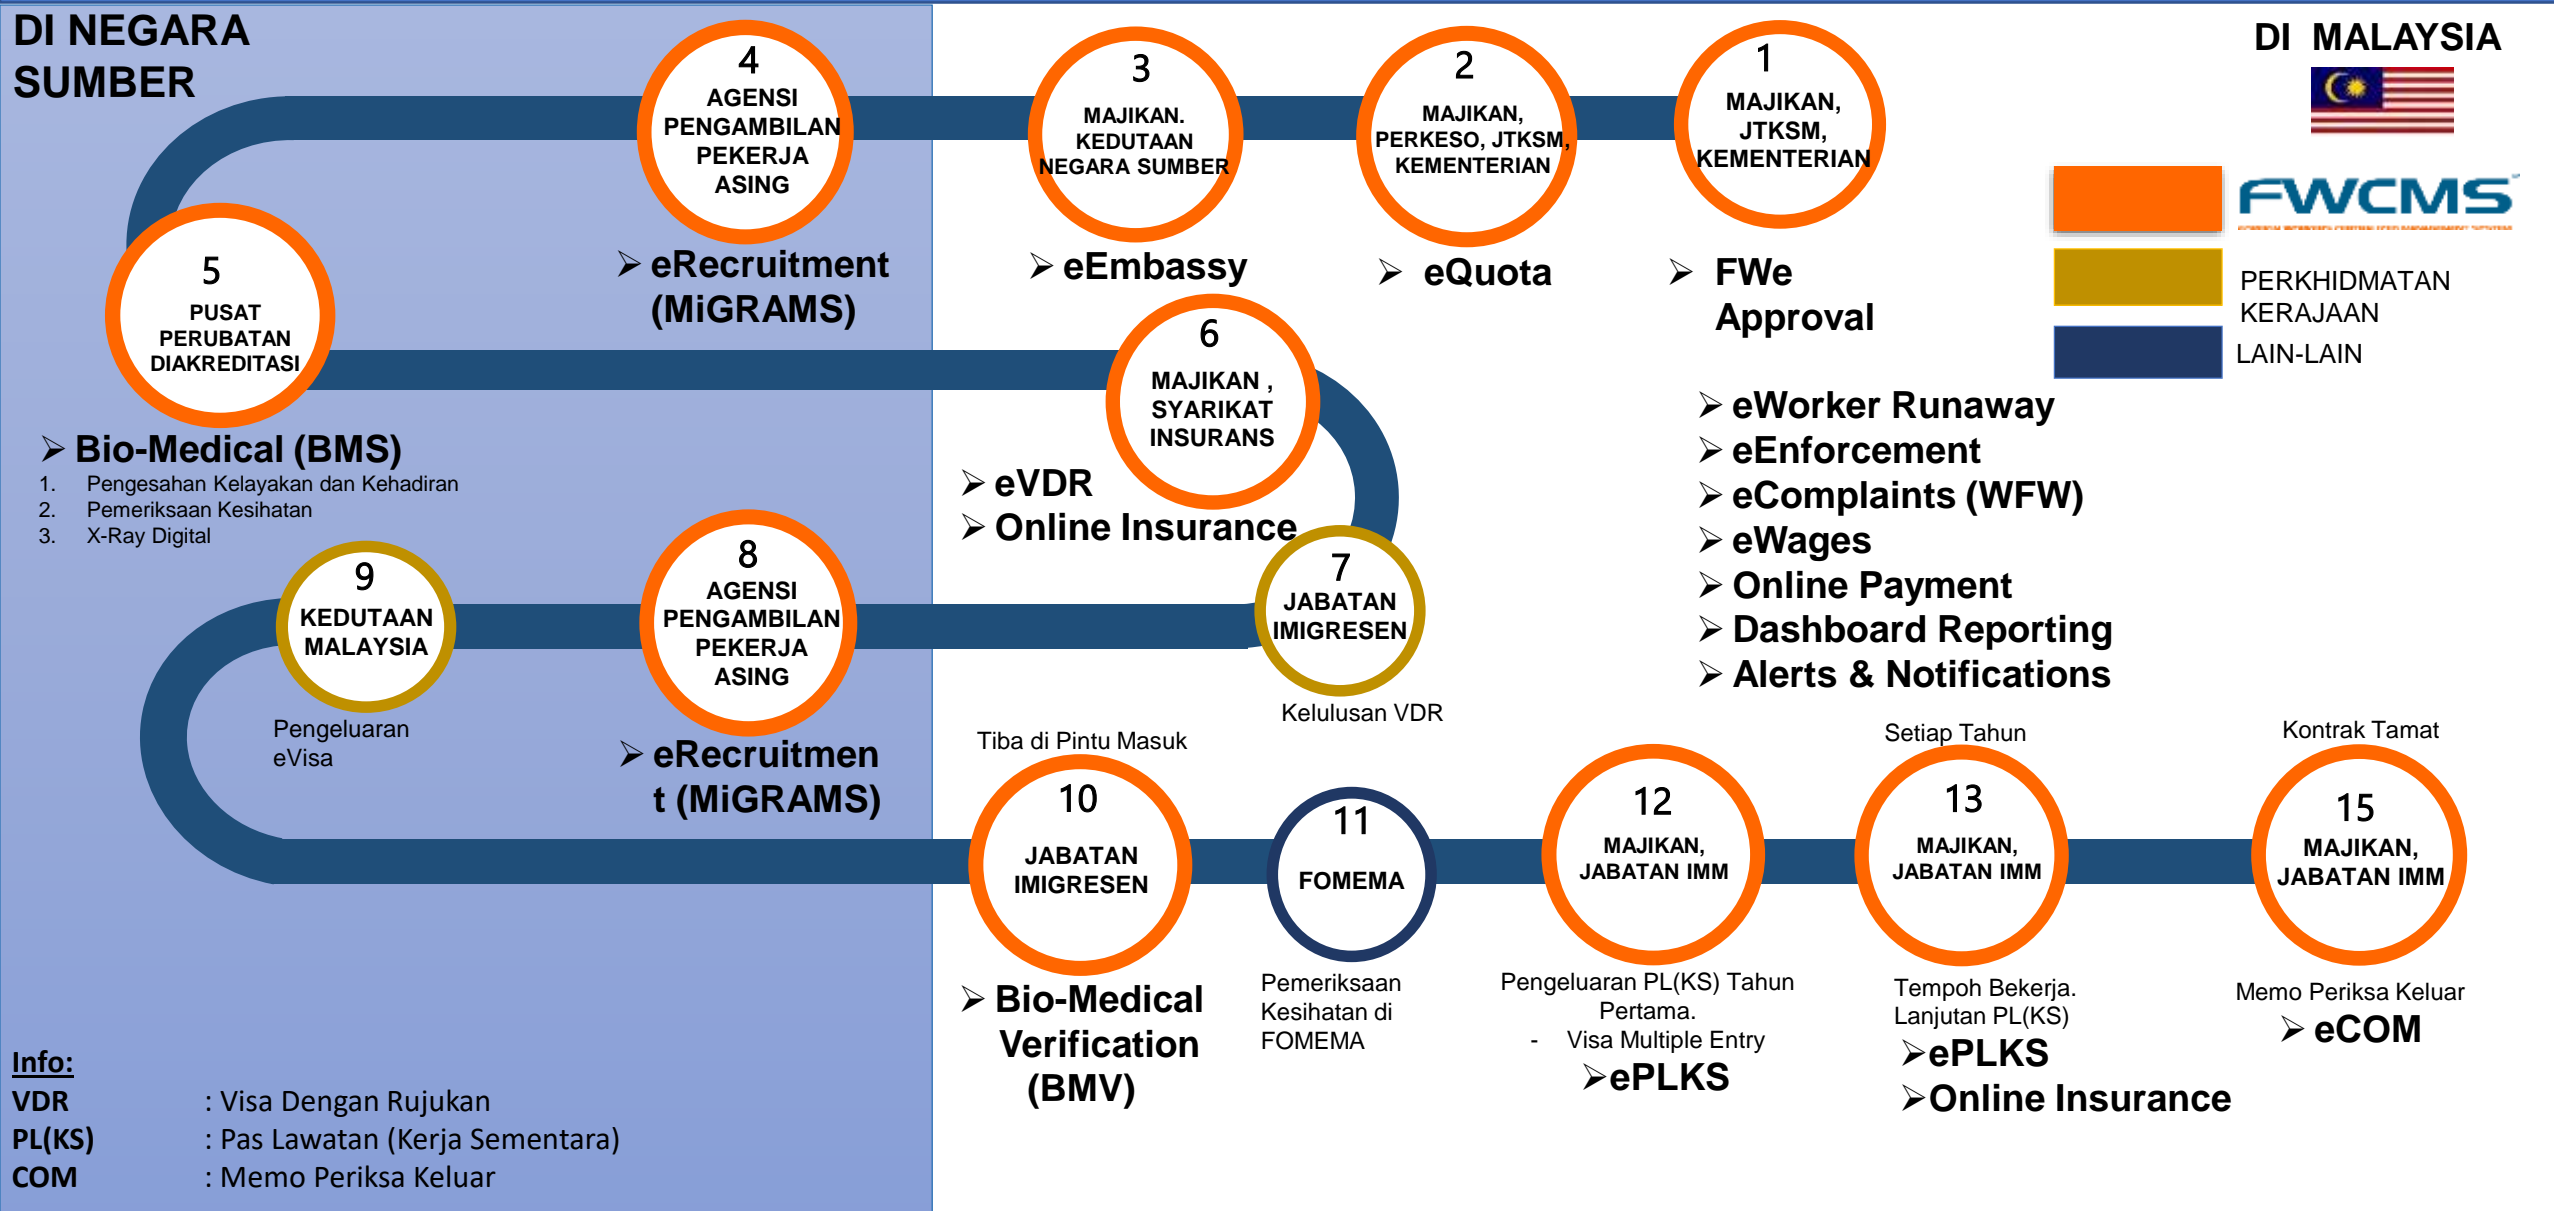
DI NEGARA SUMBER

DI MALAYSIA

4
AGENSI PENGAMBILAN PEKERJA ASING

3
MAJIKAN. KEDUTAAN NEGARA SUMBER

2
MAJIKAN, PERKESO, JTKSM, KEMENTERIAN

1
MAJIKAN, JTKSM, KEMENTERIAN

FWCMS

PERKHIDMATAN KERAJAAN

LAIN-LAIN

➢ eRecruitment (MiGRAMS)

➢ eEmbassy

➢ eQuota

➢ FWe Approval

5
PUSAT PERUBATAN DIAKREDITASI

6
MAJIKAN , SYARIKAT INSURANS

➢ Bio-Medical (BMS)
1. Pengesahan Kelayakan dan Kehadiran
2. Pemeriksaan Kesihatan
3. X-Ray Digital

➢ eVDR
➢ Online Insurance

➢ eWorker Runaway
➢ eEnforcement
➢ eComplaints (WFW)
➢ eWages
➢ Online Payment
➢ Dashboard Reporting
➢ Alerts & Notifications

9
KEDUTAAN MALAYSIA

8
AGENSI PENGAMBILAN PEKERJA ASING

7
JABATAN IMIGRESEN

Pengeluaran eVisa

➢ eRecruitment (MiGRAMS)

Kelulusan VDR

Tiba di Pintu Masuk

Setiap Tahun

Kontrak Tamat

10
JABATAN IMIGRESEN

11
FOMEMA

12
MAJIKAN, JABATAN IMM

13
MAJIKAN, JABATAN IMM

15
MAJIKAN, JABATAN IMM

➢ Bio-Medical Verification (BMV)

Pemeriksaan Kesihatan di FOMEMA

Pengeluaran PL(KS) Tahun Pertama.
- Visa Multiple Entry
➢ePLKS

Tempoh Bekerja. Lanjutan PL(KS)
➢ePLKS
➢Online Insurance

Memo Periksa Keluar
➢ eCOM

Info:
VDR : Visa Dengan Rujukan
PL(KS) : Pas Lawatan (Kerja Sementara)
COM : Memo Periksa Keluar